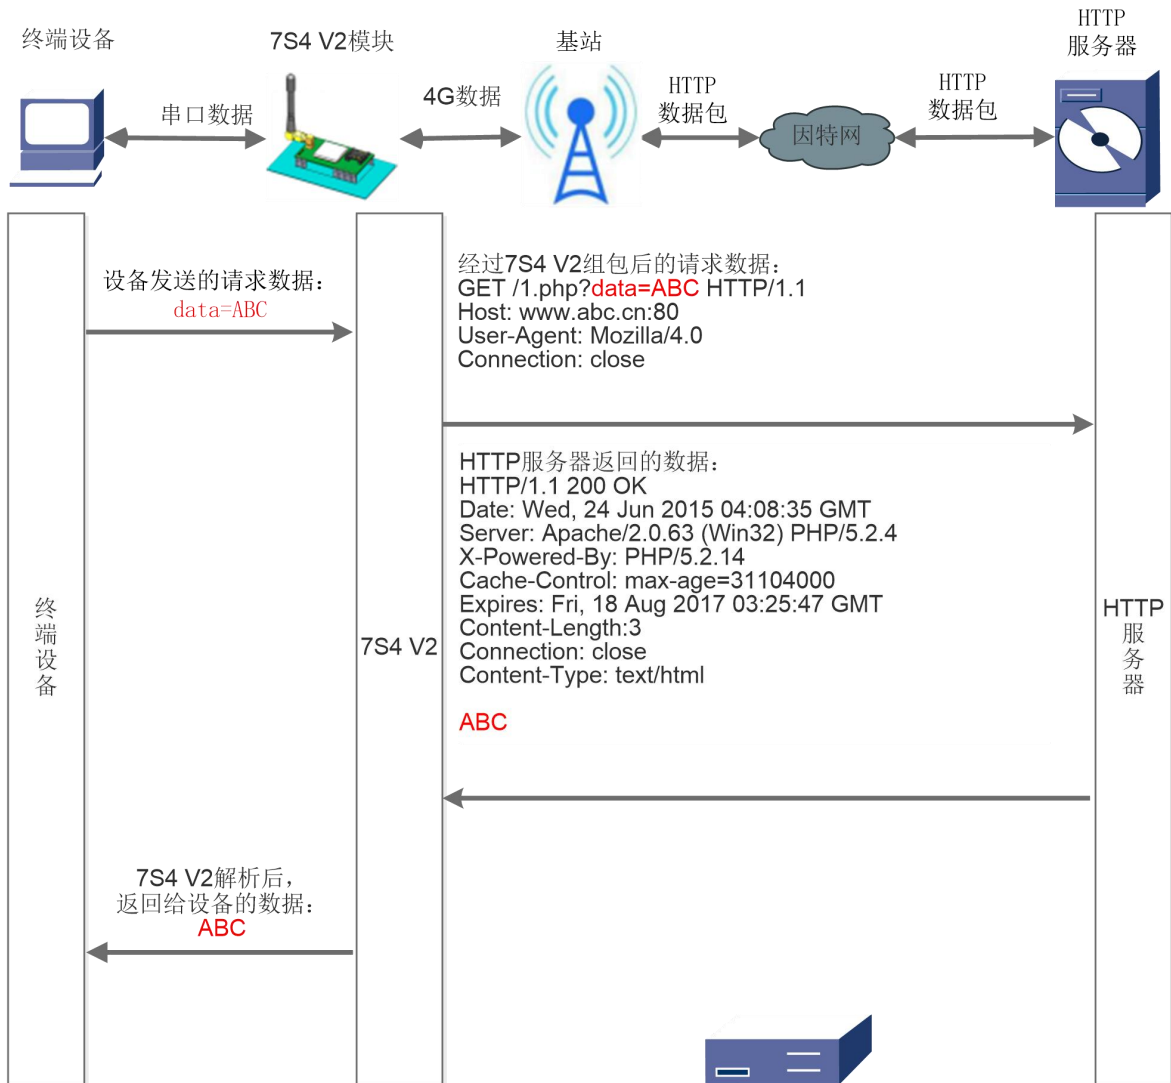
终端设备

7S4 V2模块

基站

HTTP
服务器

串口数据

4G数据

HTTP
数据包

因特网

HTTP
数据包

设备发送的请求数据：
data=ABC

经过7S4 V2组包后的请求数据：
GET /1.php?data=ABC HTTP/1.1
Host: www.abc.cn:80
User-Agent: Mozilla/4.0
Connection: close

HTTP服务器返回的数据：
HTTP/1.1 200 OK
Date: Wed, 24 Jun 2015 04:08:35 GMT
Server: Apache/2.0.63 (Win32) PHP/5.2.4
X-Powered-By: PHP/5.2.14
Cache-Control: max-age=31104000
Expires: Fri, 18 Aug 2017 03:25:47 GMT
Content-Length:3
Connection: close
Content-Type: text/html

ABC

终端设备

7S4 V2

HTTP服务器

7S4 V2解析后，
返回给设备的数据：
ABC